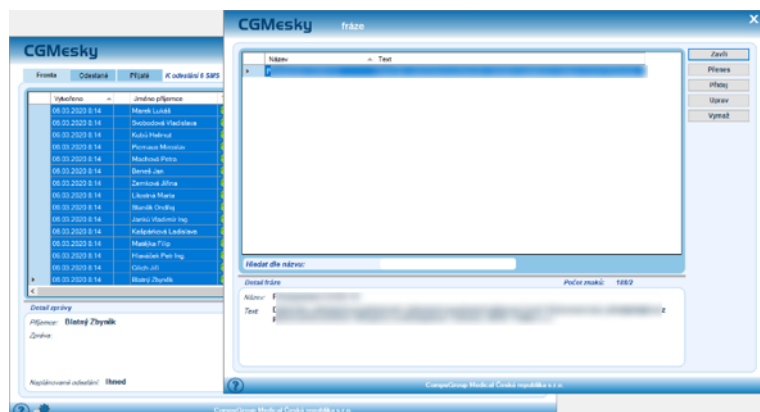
CGMesky

Fronta | Odeslané | Přijaté | K odeslání 6 SMS

| Vytvořeno | Jméno příjemce |
|---|---|
| 08.03.2020 8:14 | Marek Lukáš |
| 08.03.2020 8:14 | Svobodová Vladislava |
| 08.03.2020 8:14 | Kubů Helmut |
| 08.03.2020 8:14 | Pernaus Miroslav |
| 08.03.2020 8:14 | Machová Petra |
| 08.03.2020 8:14 | Beneš Jan |
| 08.03.2020 8:14 | Zemková Jiřina |
| 08.03.2020 8:14 | Liková Marie |
| 08.03.2020 8:14 | Slaník Ondřej |
| 08.03.2020 8:14 | Janků Vladimír Ing. |
| 08.03.2020 8:14 | Kašpárková Ladislava |
| 08.03.2020 8:14 | Matějka Filip |
| 08.03.2020 8:14 | Hlaváček Petr Ing. |
| 08.03.2020 8:14 | Cilich Jiří |
| 08.03.2020 8:14 | Blatný Zbyněk |

Detail zprávy
Příjemce: Blatný Zbyněk
Zpráva:
Naplánované odeslání: Ihned

CompuGroup Medical Česká republika s.r.o.

CGMesky fráze

| Název | Text |
|---|---|
| P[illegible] | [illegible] |

Zavři
Přenes
Přidej
Uprav
Vymaž

Hledat dle názvu:

Detail fráze
Počet znaků: 188/2
Název: P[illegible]
Text: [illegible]

CompuGroup Medical Česká republika s.r.o.